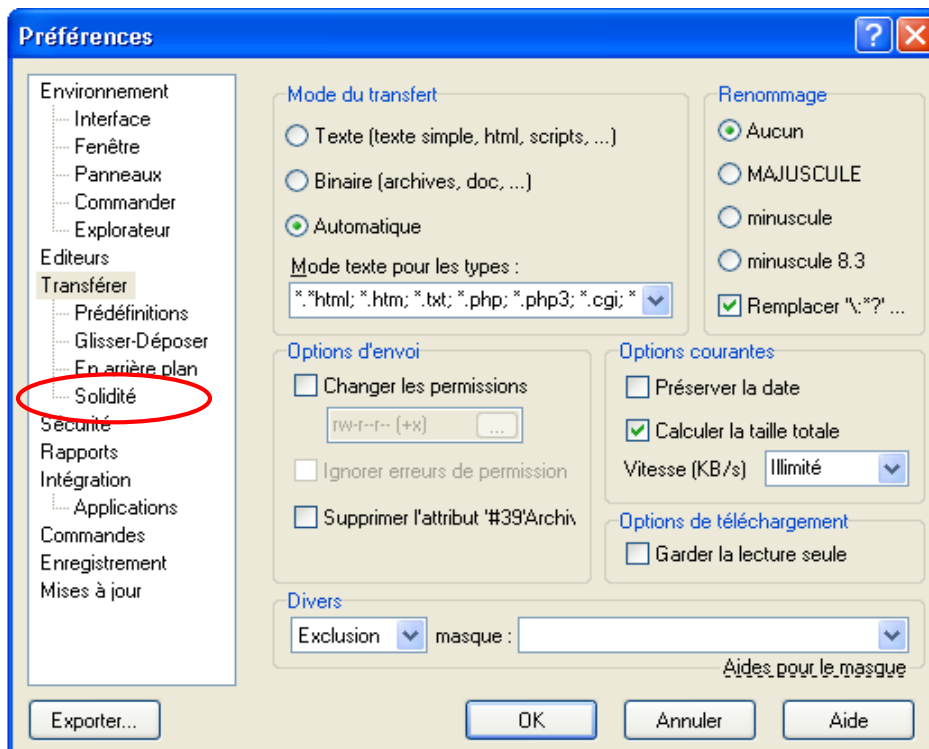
Préférences

?

Environnement
Interface
Fenêtre
Panneaux
Commander
Explorateur
Editeurs
Transférer
Prédéfinitions
Glisser-Déposer
En arrière plan
Solidité
Sécurité
Rapports
Intégration
Applications
Commandes
Enregistrement
Mises à jour

Mode du transfert
Texte (texte simple, html, scripts, ...)
Binaire (archives, doc, ...)
Automatique
Mode texte pour les types :
*.*html; *.htm; *.txt; *.php; *.php3; *.cgi; *

Renommage
Aucun
MAJUSCULE
minuscule
minuscule 8.3
Remplacer "\:*?' ...

Options d'envoi
Changer les permissions
rw-r--r-- (+x)
...
Ignorer erreurs de permission
Supprimer l'attribut '#39'Archiv

Options courantes
Préserver la date
Calculer la taille totale
Vitesse (KB/s) Illimité

Options de téléchargement
Garder la lecture seule

Divers
Exclusion masque :
Aides pour le masque

Exporter...
OK
Annuler
Aide